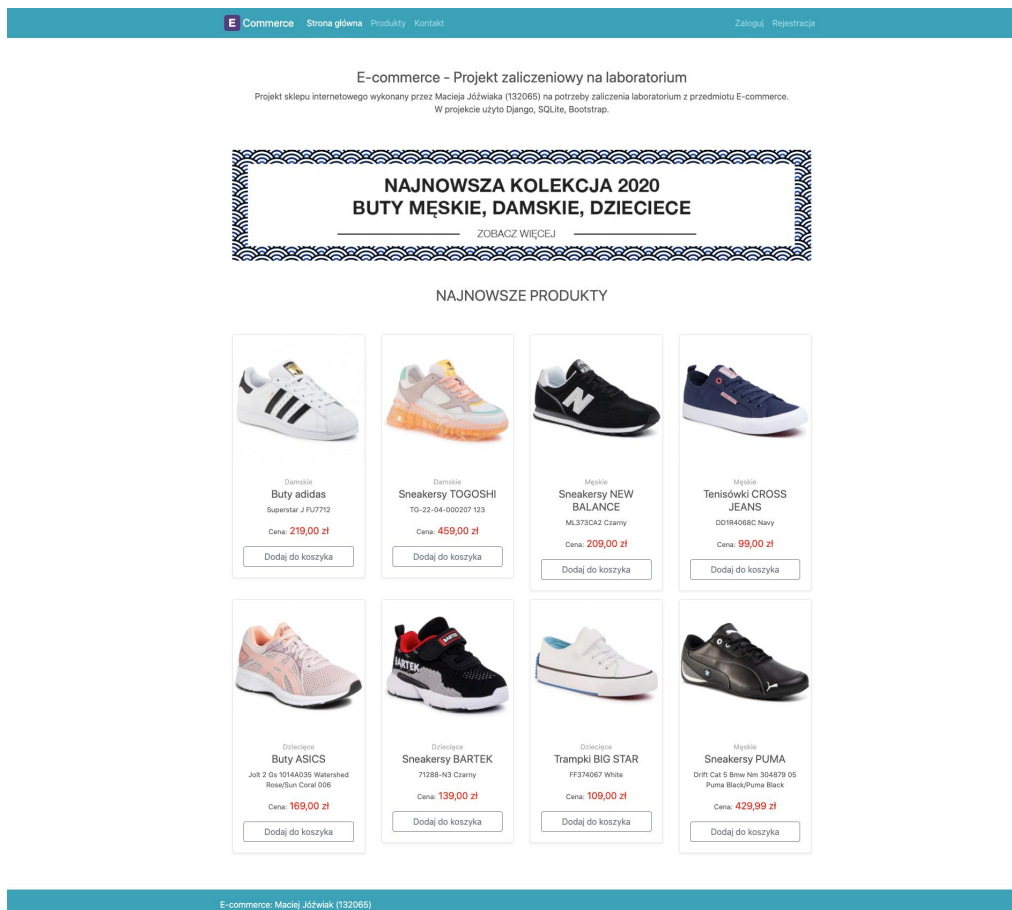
E Commerce Strona główna Produkty Kontakt Zaloguj Rejestracja

E-commerce - Projekt zaliczeniowy na laboratorium

Projekt sklepu internetowego wykonany przez Macieja Jóźwiaka (132065) na potrzeby zaliczenia laboratorium z przedmiotu E-commerce.
W projekcie użyto Django, SQLite, Bootstrap.

NAJNOWSZA KOLEKCJA 2020
BUTY MĘSKIE, DAMSKIE, DZIECIECE

ZOBACZ WIĘCEJ

NAJNOWSZE PRODUKTY

Damskie
Buty adidas
Superstar J FU7712
Cena: 219,00 zł
Dodaj do koszyka

Damskie
Sneakersy TOGOSHI
TG-22-04-000207 123
Cena: 459,00 zł
Dodaj do koszyka

Męskie
Sneakersy NEW BALANCE
ML373CA2 Czarny
Cena: 209,00 zł
Dodaj do koszyka

Męskie
Tenisówki CROSS JEANS
DD1R4068C Navy
Cena: 99,00 zł
Dodaj do koszyka

Dziecięce
Buty ASICS
Jolt 2 Gs 1014A035 Watershed Rose/Sun Coral 006
Cena: 169,00 zł
Dodaj do koszyka

Dziecięce
Sneakersy BARTEK
71288-N3 Czarny
Cena: 139,00 zł
Dodaj do koszyka

Dziecięce
Trampki BIG STAR
FF374067 White
Cena: 109,00 zł
Dodaj do koszyka

Męskie
Sneakersy PUMA
Drift Cat 5 Bmw Nm 304879 05 Puma Black/Puma Black
Cena: 429,99 zł
Dodaj do koszyka

E-commerce: Maciej Jóźwiak (132065)